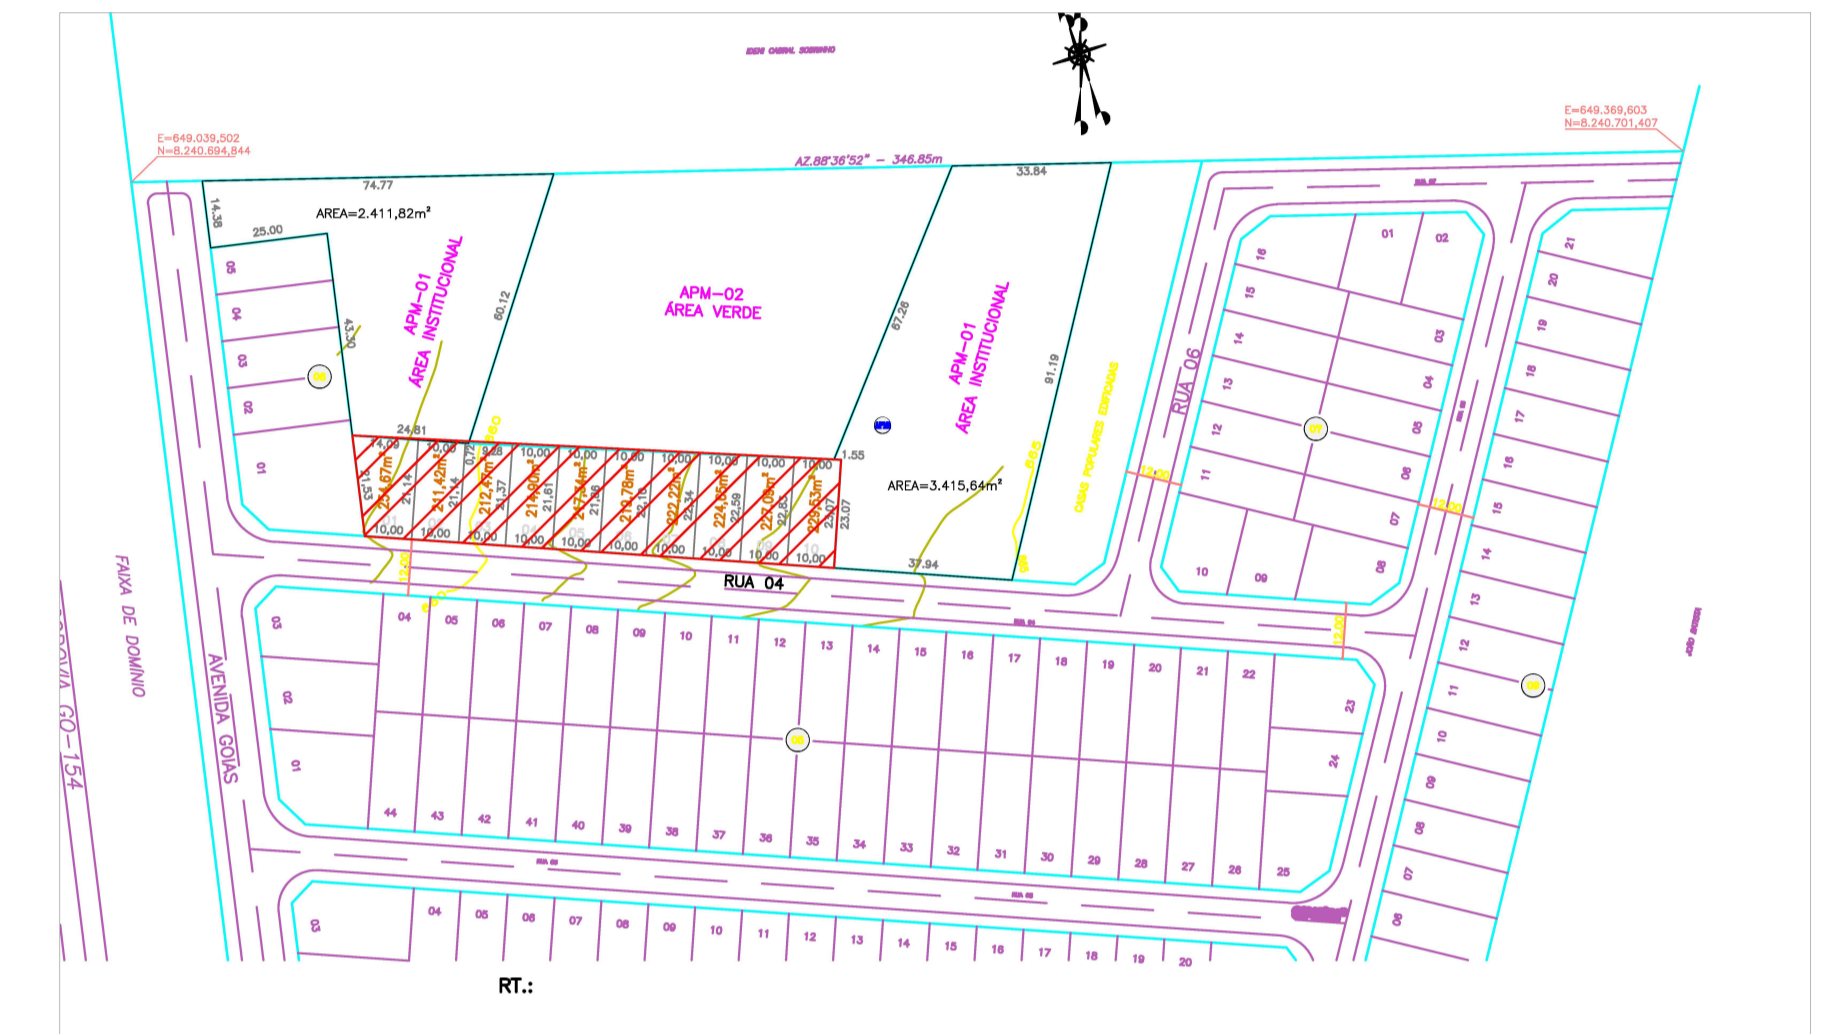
IDENI CABRAL SOBRINHO

E=649.039,502
N=8.240.694,844

E=649.369,603
N=8.240.701,407

AZ.88°36'52" – 346.85m

74.77

33.84

14.38

25.00

AREA=2.411,82m²

APM–01
ÁREA INSTITUCIONAL

60.12

APM–02
ÁREA VERDE

67.26

APM–01
ÁREA INSTITUCIONAL

91.19

43.30

CASAS POPULARES EDIFICADAS

RUA 06

24.81

1.55

AREA=3.415,64m²

14,09

10,00

10,00

10,00

10,00

10,00

10,00

10,00

10,00

10,00

10,00

234,67m²

241,42m²

212,41m²

214,90m²

217,34m²

219,78m²

222,22m²

224,65m²

227,09m²

229,53m²

21,53

21,14

21,14

21,37

21,61

21,86

22,10

22,34

22,59

22,83

23,07

23.07

10,00

10,00

10,00

10,00

10,00

10,00

10,00

10,00

10,00

10,00

37.94

RUA 04

12,00

12,00

12,00

12,00

05

04

03

02

01

16

15

14

13

12

11

10

09

01

02

03

04

05

06

07

08

21

20

19

18

17

16

15

14

13

12

11

10

09

08

07

06

03

04

05

06

07

08

09

10

11

12

13

14

15

16

17

18

19

20

21

22

23

24

02

01

44

43

42

41

40

39

38

37

36

35

34

33

32

31

30

29

28

27

26

25

03

04

05

06

07

08

09

10

11

12

13

14

15

16

17

18

19

20

FAIXA DE DOMÍNIO

AVENIDA GOIAS

RODOVIA GO–154

RT.: